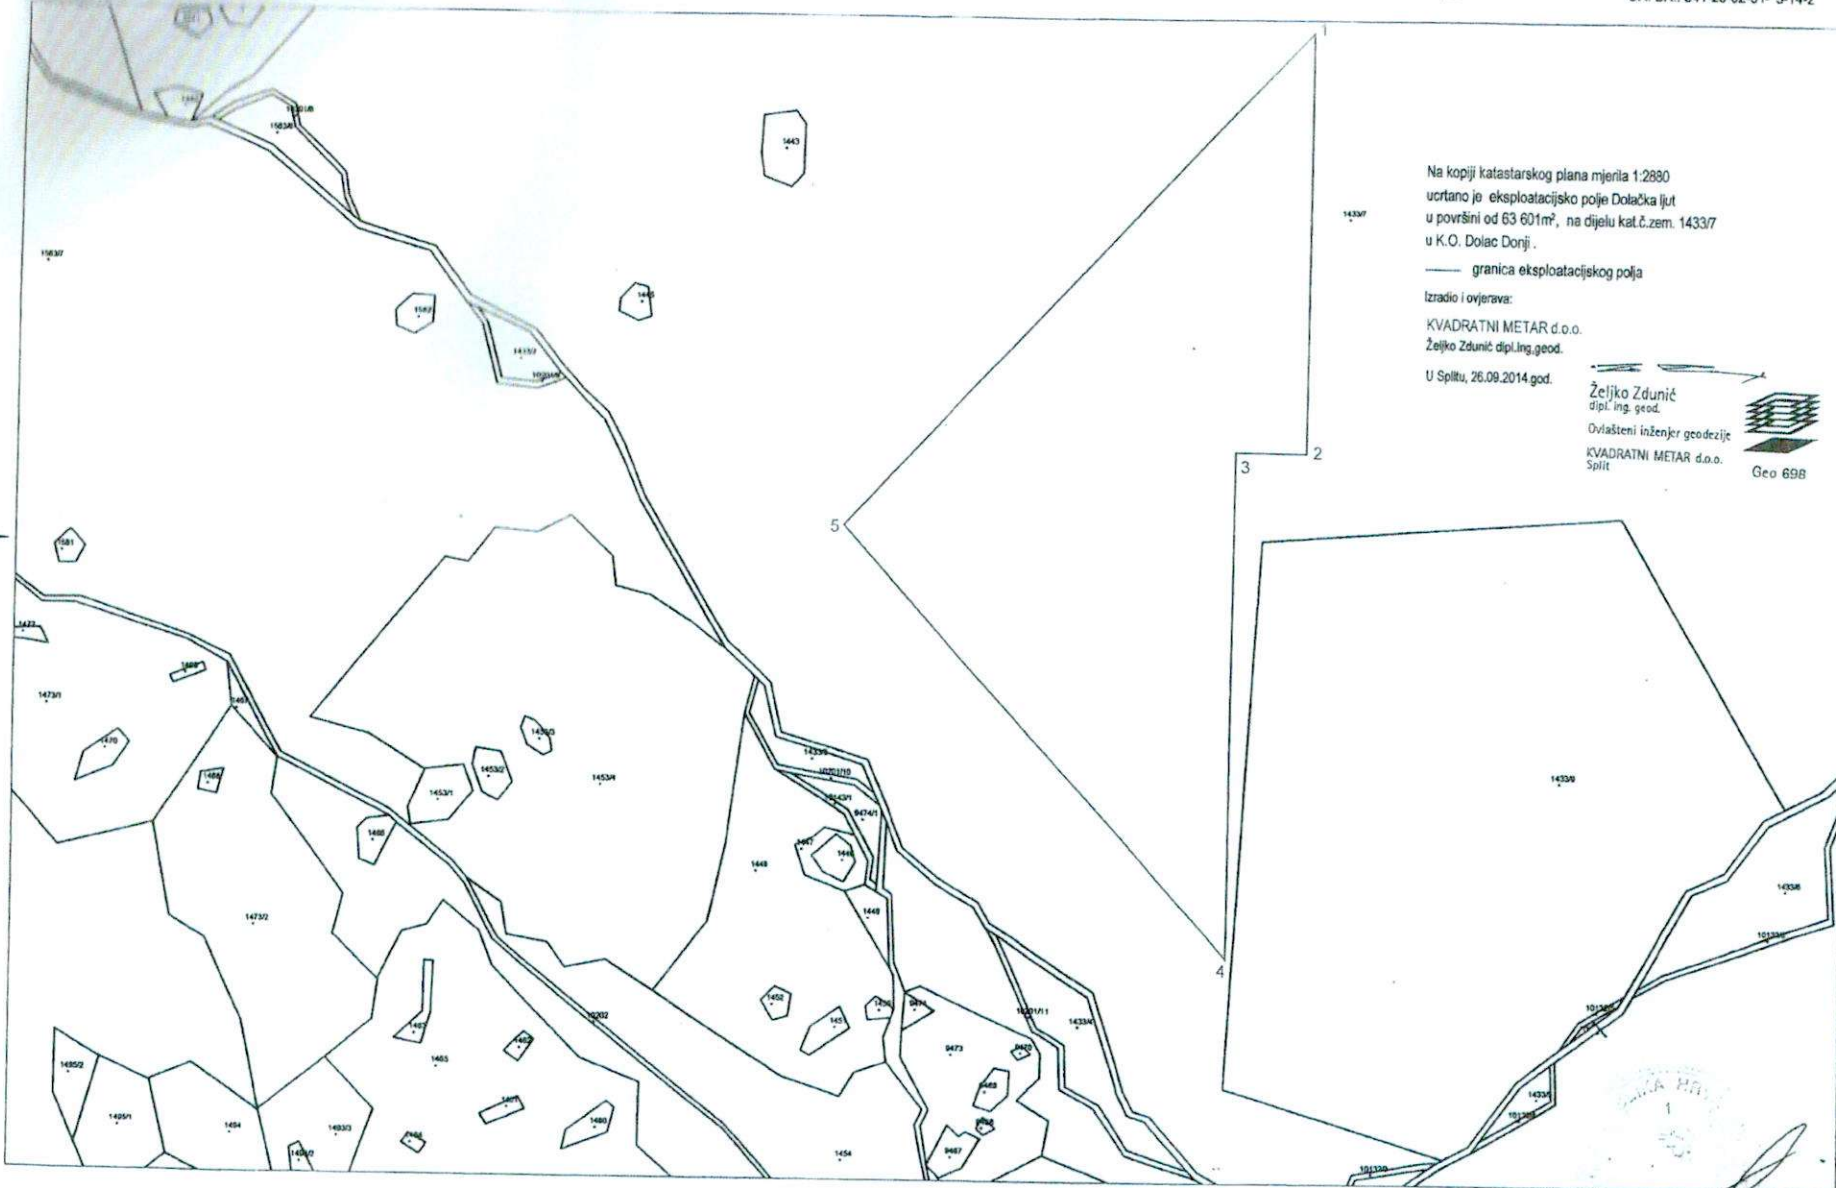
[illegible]

Na kopiji katastarskog plana mjerila 1:2880 ucrtano je eksploatacijsko polje Dolačka ljut u površini od 63 601m², na dijelu kat.č.zem. 1433/7 u K.O. Dolac Donji .

—— granica eksploatacijskog polja

Izradio i ovjerava:

KVADRATNI METAR d.o.o.
Željko Zdunić dipl.ing.geod.

U Splitu, 26.09.2014.god.

Željko Zdunić
dipl. ing. geod.
Ovlašteni inženjer geodezije
KVADRATNI METAR d.o.o.
Split

Geo 698

1
2
3
4
5

1443
1433/7
1563/7
1563/8
1582
1445
1433/7
1581
1473
1473/1
1469
1470
1466
1453/3
1453/2
1453/1
1453/4
1433/9
1466
1447
1446
1449
1448
1473/2
1452
1451
9473
9470
9469
9467
1433/4
1433/6
1433/5
1454
1455/2
1455/1
1494
1493/3
1465
1462
1463
1464
1460
10202
1433/8